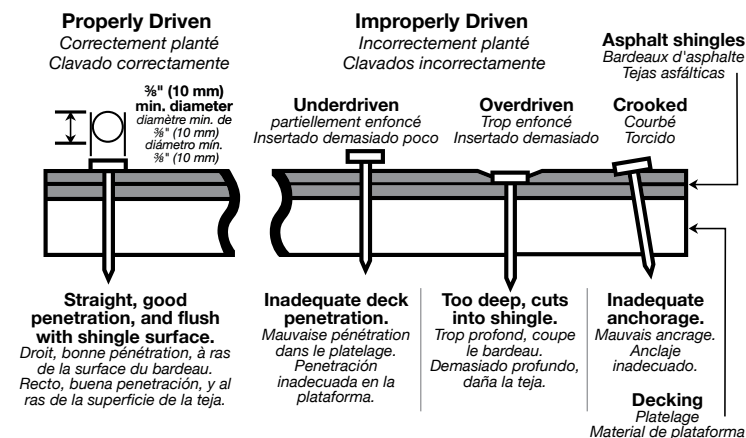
**Properly Driven**
*Correctement planté*
*Clavado correctamente*

**$\frac{3}{8}$" (10 mm) min. diameter**
*diamètre min. de $\frac{3}{8}$" (10 mm)*
*diámetro mín. $\frac{3}{8}$" (10 mm)*

**Improperly Driven**
*Incorrectement planté*
*Clavados incorrectamente*

**Asphalt shingles**
*Bardeaux d'asphalte*
*Tejas asfálticas*

**Underdriven**
*partiellement enfoncé*
*Insertado demasiado poco*

**Overdriven**
*Trop enfoncé*
*Insertado demasiado*

**Crooked**
*Courbé*
*Torcido*

**Straight, good penetration, and flush with shingle surface.**
*Droit, bonne pénétration, à ras de la surface du bardeau.*
*Recto, buena penetración, y al ras de la superficie de la teja.*

**Inadequate deck penetration.**
*Mauvaise pénétration dans le platelage.*
*Penetración inadecuada en la plataforma.*

**Too deep, cuts into shingle.**
*Trop profond, coupe le bardeau.*
*Demasiado profundo, daña la teja.*

**Inadequate anchorage.**
*Mauvais ancrage.*
*Anclaje inadecuado.*

**Decking**
*Platelage*
*Material de plataforma*